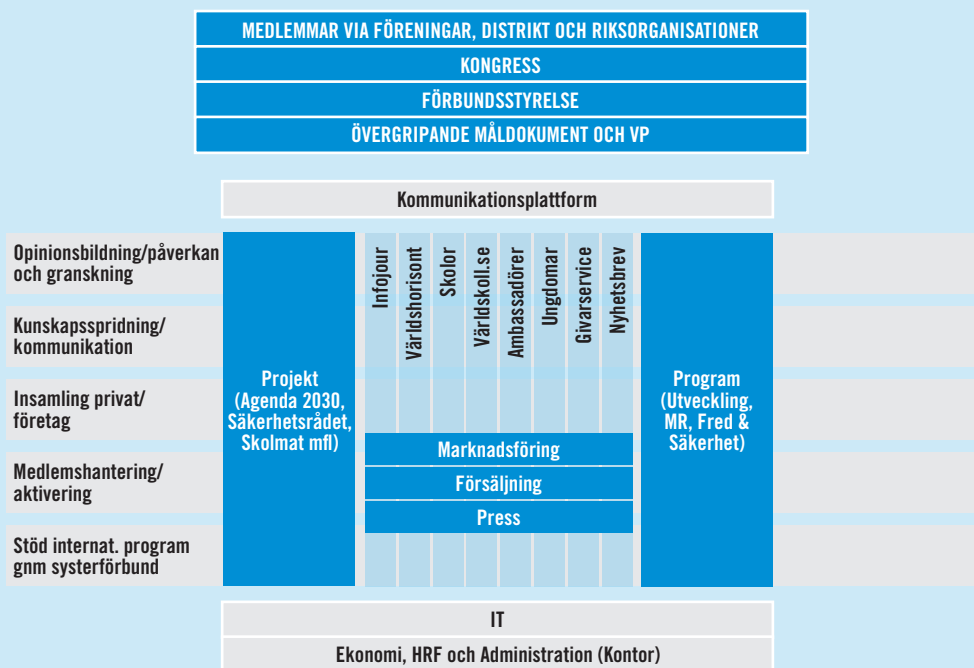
MEDLEMMAR VIA FÖRENINGAR, DISTRIKT OCH RIKSORGANISATIONER
KONGRESS
FÖRBUNDSSTYRELSE
ÖVERGRIPANDE MÅLDOKUMENT OCH VP

Kommunikationsplattform

Opinionsbildning/påverkan och granskning

Kunskapsspridning/kommunikation

Insamling privat/företag

Medlemshantering/aktivering

Stöd internat. program gnm systerförbund

Projekt (Agenda 2030, Säkerhetsrådet, Skolmat mfl)

Infojour
Världshorisont
Skolor
Världskoll.se
Ambassadörer
Ungdomar
Givarservice
Nyhetsbrev

Marknadsföring
Försäljning
Press

Program (Utveckling, MR, Fred & Säkerhet)

IT
Ekonomi, HRF och Administration (Kontor)